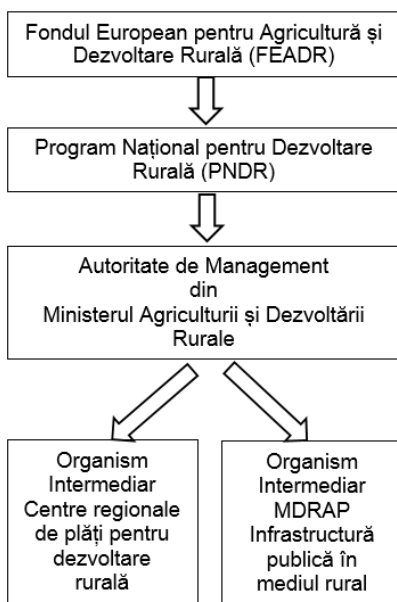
Fondul European pentru Agricultură și Dezvoltare Rurală (FEADR)

Program Național pentru Dezvoltare Rurală (PNDR)

Autoritate de Management
din
Ministerul Agriculturii și Dezvoltării Rurale

Organism Intermediar
Centre regionale de plăți pentru dezvoltare rurală

Organism Intermediar
MDRAP
Infrastructură publică în mediul rural